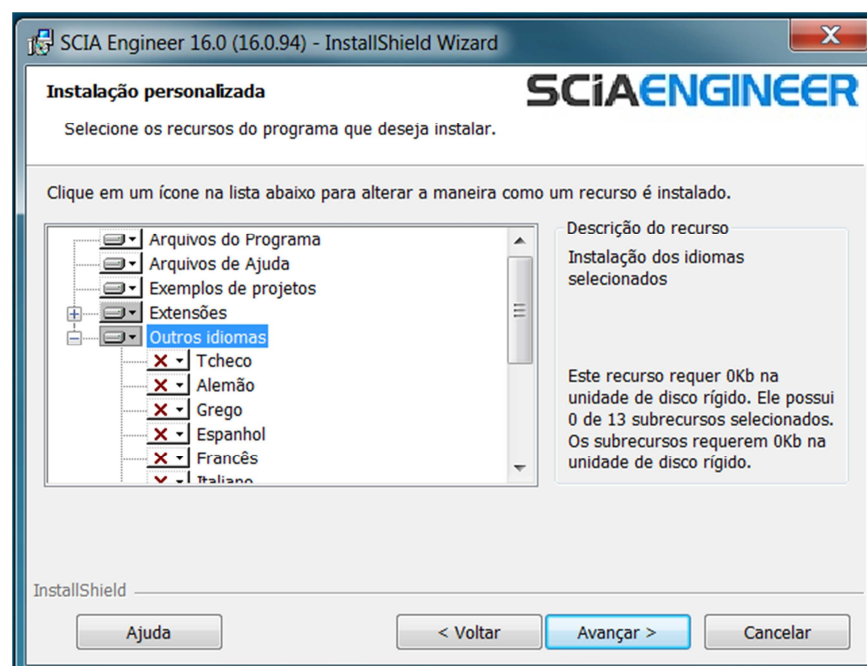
SCIA Engineer 16.0 (16.0.94) - InstallShield Wizard

Instalação personalizada

Selecione os recursos do programa que deseja instalar.

SCIAENGINEER

Clique em um ícone na lista abaixo para alterar a maneira como um recurso é instalado.

Arquivos do Programa
Arquivos de Ajuda
Exemplos de projetos
Extensões
Outros idiomas
Tcheco
Alemão
Grego
Espanhol
Francês
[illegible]

Descrição do recurso

Instalação dos idiomas selecionados

Este recurso requer 0Kb na unidade de disco rígido. Ele possui 0 de 13 subrecursos selecionados. Os subrecursos requerem 0Kb na unidade de disco rígido.

InstallShield

Ajuda

< Voltar

Avançar >

Cancelar